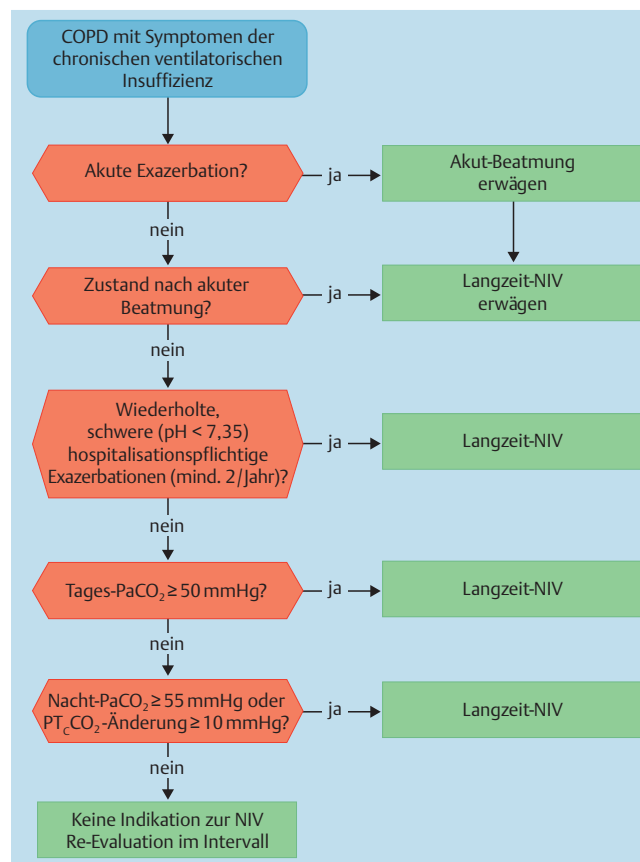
COPD mit Symptomen der chronischen ventilatorischen Insuffizienz

Akute Exazerbation?

ja

Akut-Beatmung erwägen

nein

Zustand nach akuter Beatmung?

ja

Langzeit-NIV erwägen

nein

Wiederholte, schwere (pH < 7,35) hospitalisationspflichtige Exazerbationen (mind. 2/Jahr)?

ja

Langzeit-NIV

nein

Tages-$PaCO_2 \geq 50$ mmHg?

ja

Langzeit-NIV

nein

Nacht-$PaCO_2 \geq 55$ mmHg oder $PT_cCO_2$-Änderung $\geq 10$ mmHg?

ja

Langzeit-NIV

nein

Keine Indikation zur NIV Re-Evaluation im Intervall